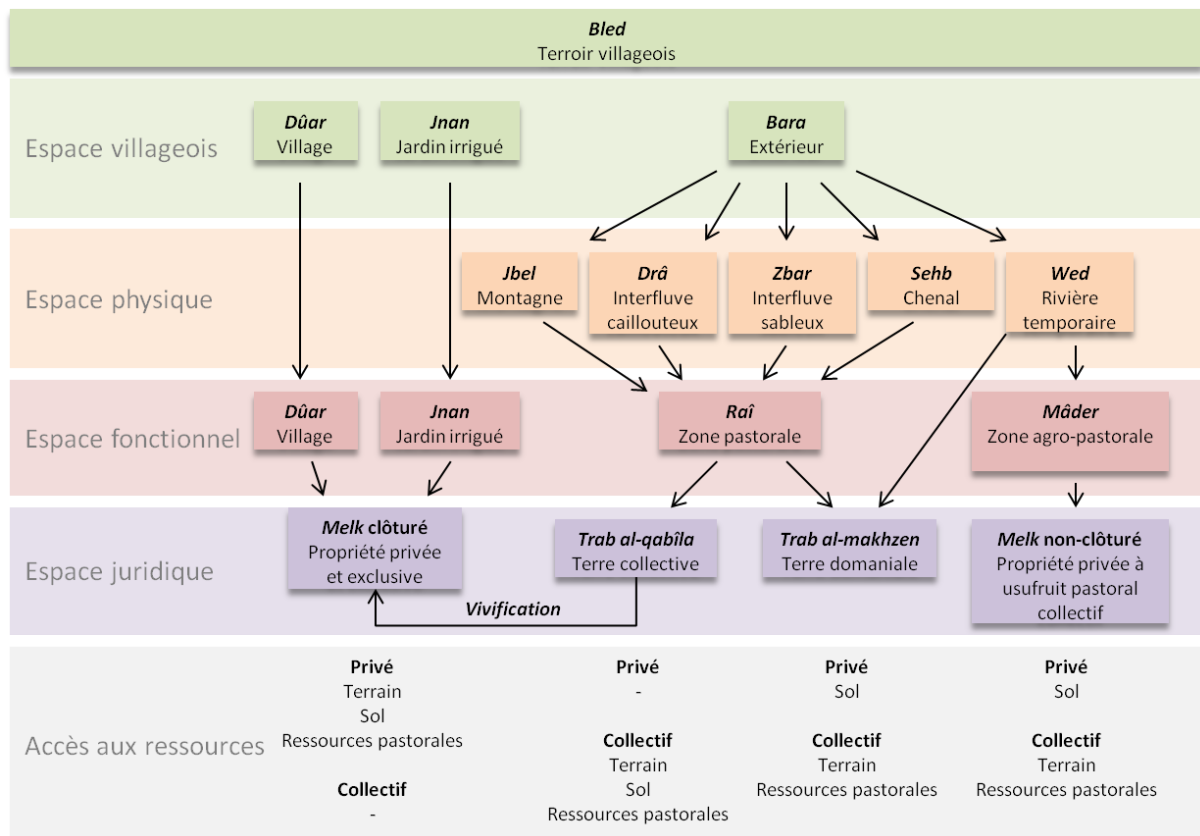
*Bled*
Terroir villageois

Espace villageois

*Dûar*
Village

*Jnan*
Jardin irrigué

*Bara*
Extérieur

Espace physique

*Jbel*
Montagne

*Drâ*
Interfluve caillouteux

*Zbar*
Interfluve sableux

*Sehb*
Chenal

*Wed*
Rivière temporaire

Espace fonctionnel

*Dûar*
Village

*Jnan*
Jardin irrigué

*Raî*
Zone pastorale

*Mâder*
Zone agro-pastorale

Espace juridique

*Melk* clôturé
Propriété privée et exclusive

*Trab al-qabîla*
Terre collective

*Trab al-makhzen*
Terre domaniale

*Melk* non-clôturé
Propriété privée à usufruit pastoral collectif

*Vivification*

Accès aux ressources

**Privé**
Terrain
Sol
Ressources pastorales

**Collectif**
-

**Privé**
-

**Collectif**
Terrain
Sol
Ressources pastorales

**Privé**
Sol

**Collectif**
Terrain
Ressources pastorales

**Privé**
Sol

**Collectif**
Terrain
Ressources pastorales